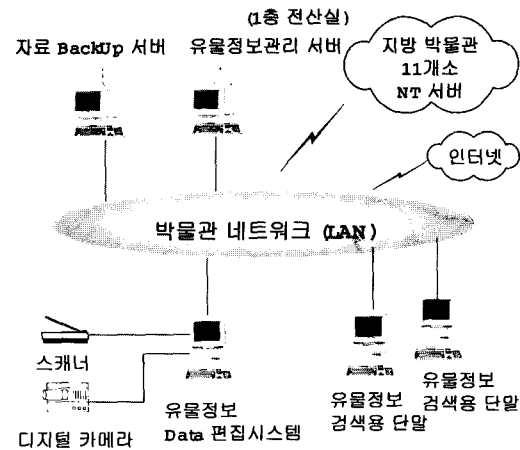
(1층 전산실)

자료 BackUp 서버

유물정보관리 서버

지방 박물관 11개소 NT 서버

인터넷

박물관 네트워크 (LAN)

스캐너

디지털 카메라

유물정보 Data 편집시스템

유물정보 검색용 단말

유물정보 검색용 단말